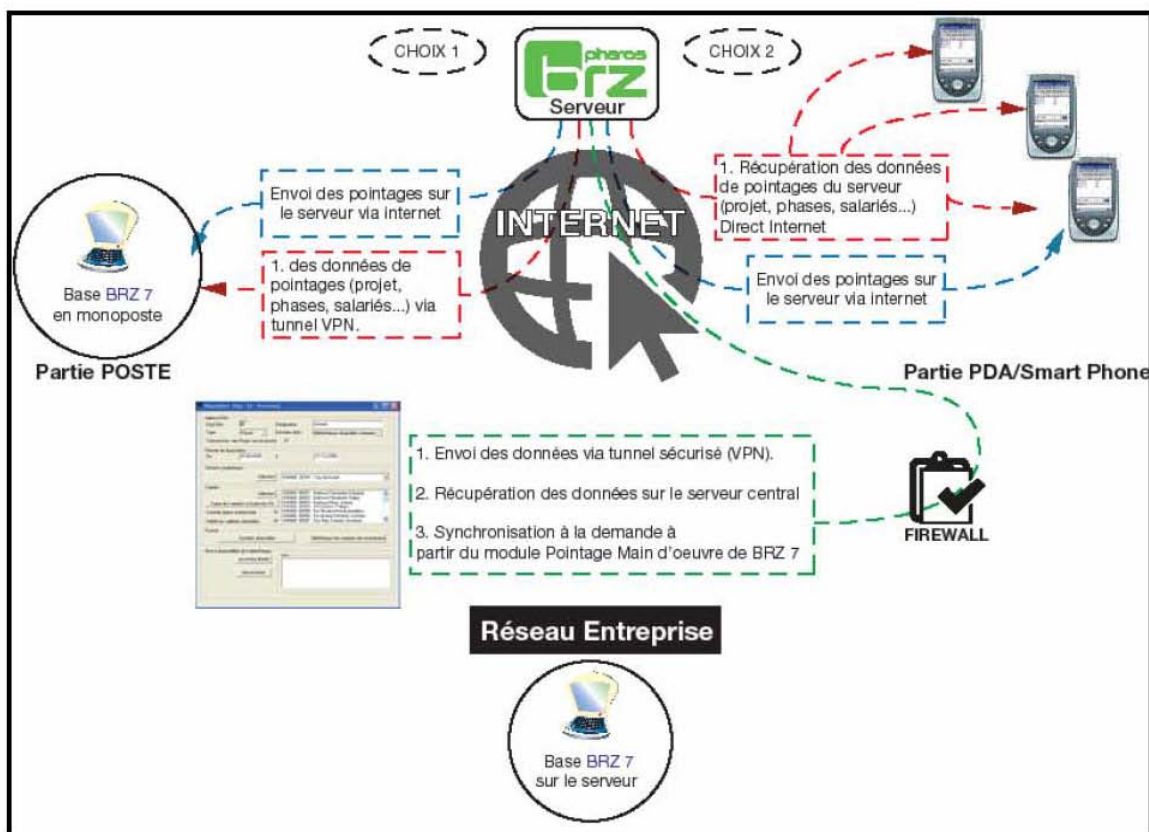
CHOIX 1

pharos
brz
Serveur

CHOIX 2

Envoi des pointages sur le serveur via internet

1. Récupération des données de pointages du serveur (projet, phases, salariés...) Direct Internet

INTERNET

Base BRZ 7 en monoposte

1. des données de pointages (projet, phases, salariés...) via tunnel VPN.

Envoi des pointages sur le serveur via internet

Partie POSTE

Partie PDA/Smart Phone

1. Envoi des données via tunnel sécurisé (VPN).

2. Récupération des données sur le serveur central

3. Synchronisation à la demande à partir du module Pointage Main d'oeuvre de BRZ 7

FIREWALL

Réseau Entreprise

Base BRZ 7 sur le serveur